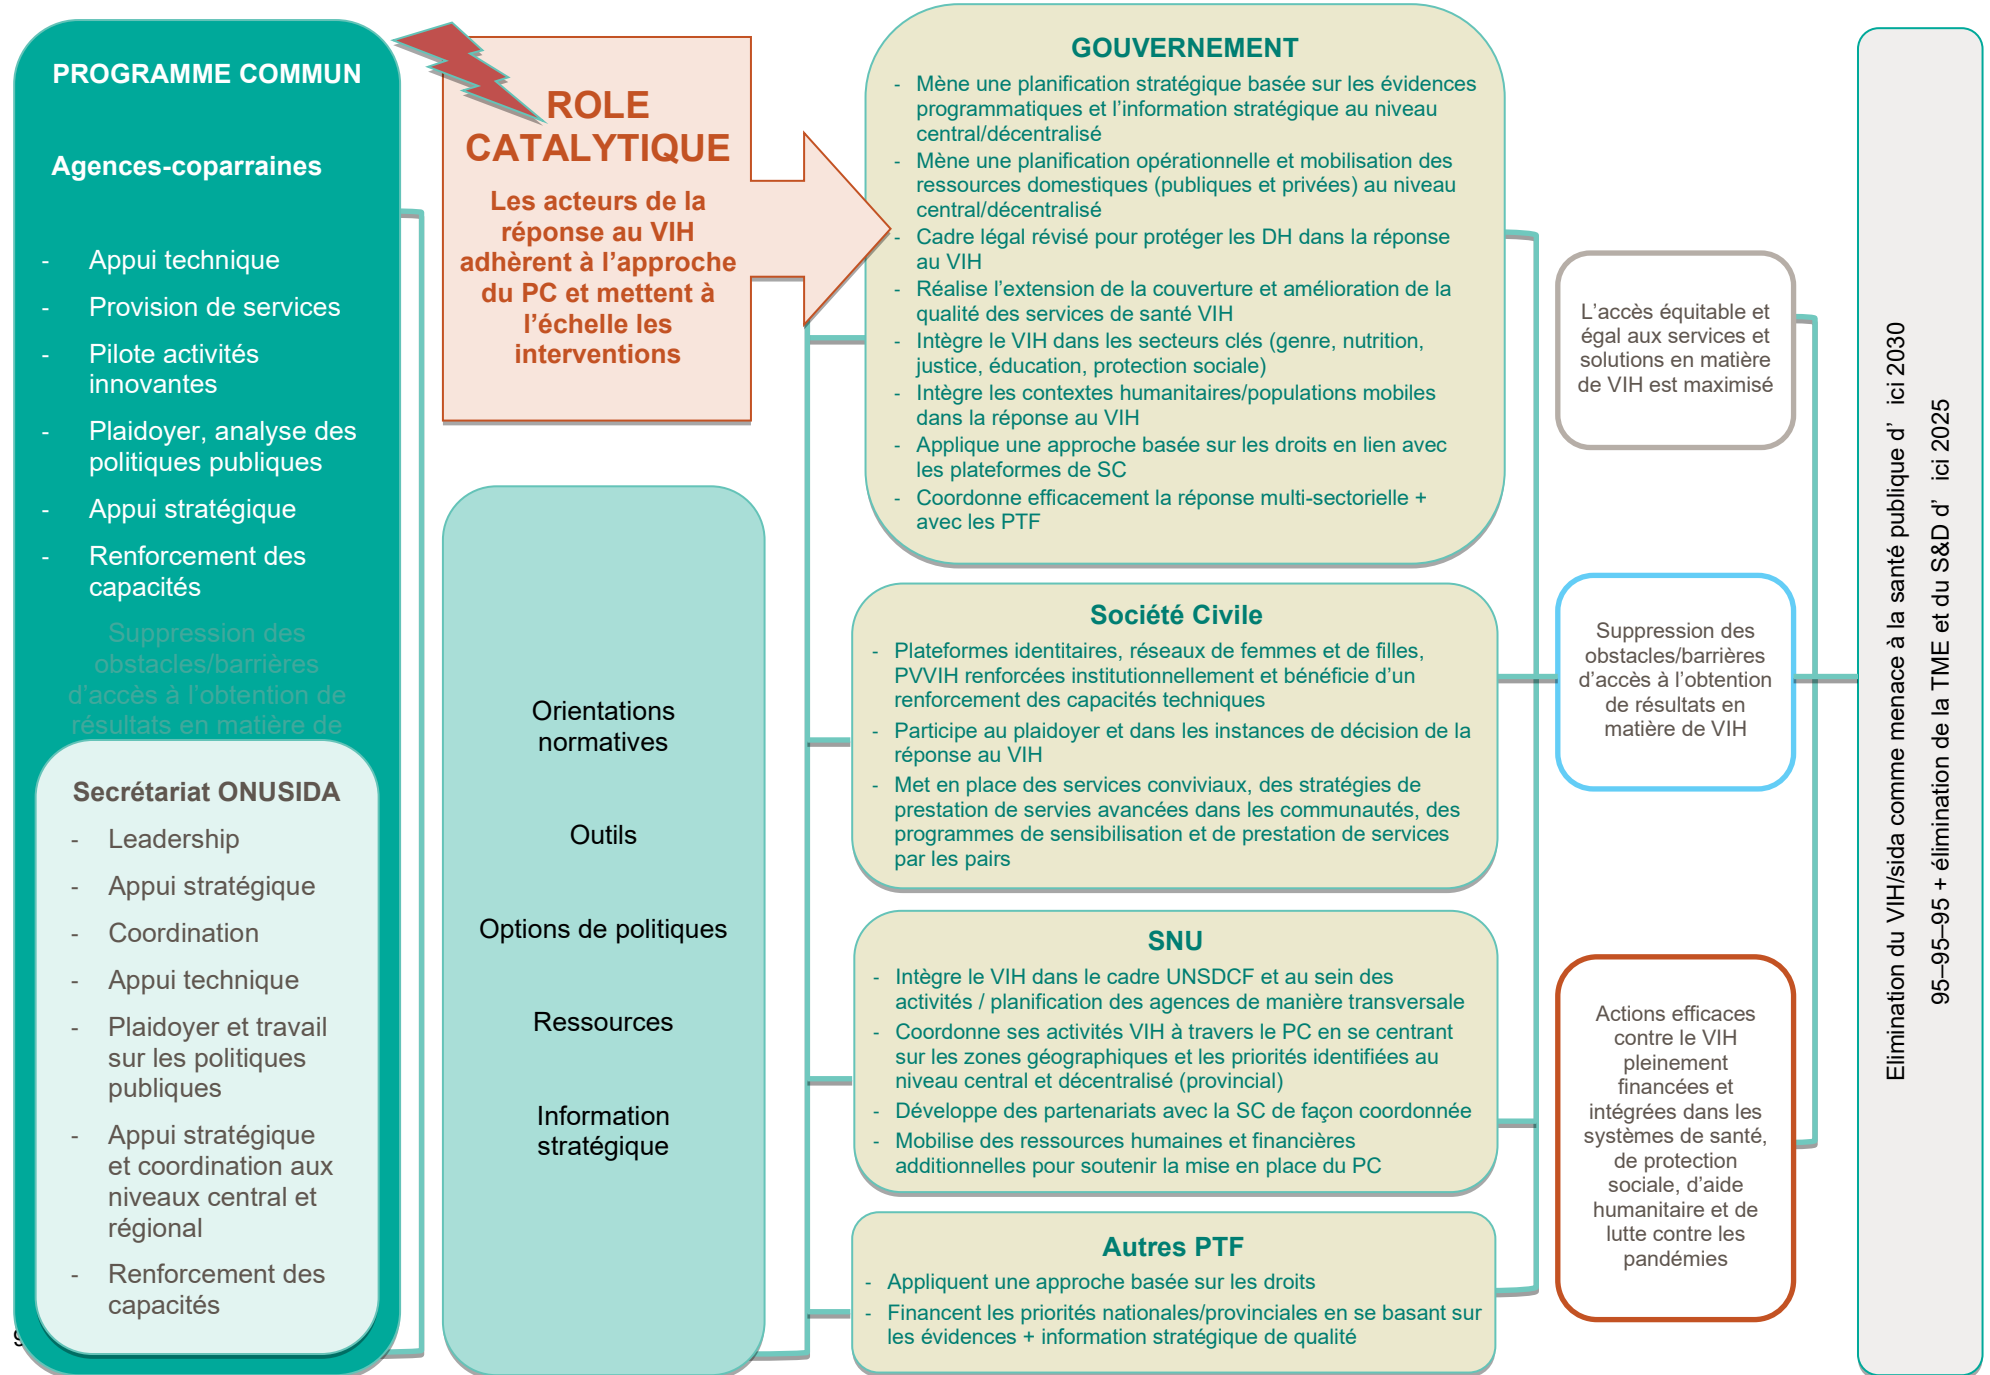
PROGRAMME COMMUN

Agences-coparraines

- Appui technique
- Provision de services
- Pilote activités innovantes
- Plaidoyer, analyse des politiques publiques
- Appui stratégique
- Renforcement des capacités

Suppression des obstacles/barrières d'accès à l'obtention de résultats en matière de

Secrétariat ONUSIDA
- Leadership
- Appui stratégique
- Coordination
- Appui technique
- Plaidoyer et travail sur les politiques publiques
- Appui stratégique et coordination aux niveaux central et régional
- Renforcement des capacités

ROLE CATALYTIQUE

Les acteurs de la réponse au VIH adhèrent à l'approche du PC et mettent à l'échelle les interventions

Orientations normatives

Outils

Options de politiques

Ressources

Information stratégique

GOUVERNEMENT
- Mène une planification stratégique basée sur les évidences programmatiques et l'information stratégique au niveau central/décentralisé
- Mène une planification opérationnelle et mobilisation des ressources domestiques (publiques et privées) au niveau central/décentralisé
- Cadre légal révisé pour protéger les DH dans la réponse au VIH
- Réalise l'extension de la couverture et amélioration de la qualité des services de santé VIH
- Intègre le VIH dans les secteurs clés (genre, nutrition, justice, éducation, protection sociale)
- Intègre les contextes humanitaires/populations mobiles dans la réponse au VIH
- Applique une approche basée sur les droits en lien avec les plateformes de SC
- Coordonne efficacement la réponse multi-sectorielle + avec les PTF

Société Civile
- Plateformes identitaires, réseaux de femmes et de filles, PVVIH renforcées institutionnellement et bénéficie d'un renforcement des capacités techniques
- Participe au plaidoyer et dans les instances de décision de la réponse au VIH
- Met en place des services conviviaux, des stratégies de prestation de servies avancées dans les communautés, des programmes de sensibilisation et de prestation de services par les pairs

SNU
- Intègre le VIH dans le cadre UNSDCF et au sein des activités / planification des agences de manière transversale
- Coordonne ses activités VIH à travers le PC en se centrant sur les zones géographiques et les priorités identifiées au niveau central et décentralisé (provincial)
- Développe des partenariats avec la SC de façon coordonnée
- Mobilise des ressources humaines et financières additionnelles pour soutenir la mise en place du PC

Autres PTF
- Appliquent une approche basée sur les droits
- Financent les priorités nationales/provinciales en se basant sur les évidences + information stratégique de qualité

L'accès équitable et égal aux services et solutions en matière de VIH est maximisé

Suppression des obstacles/barrières d'accès à l'obtention de résultats en matière de VIH

Actions efficaces contre le VIH pleinement financées et intégrées dans les systèmes de santé, de protection sociale, d'aide humanitaire et de lutte contre les pandémies

Elimination du VIH/sida comme menace à la santé publique d' ici 2030
95–95–95 + élimination de la TME et du S&D d' ici 2025